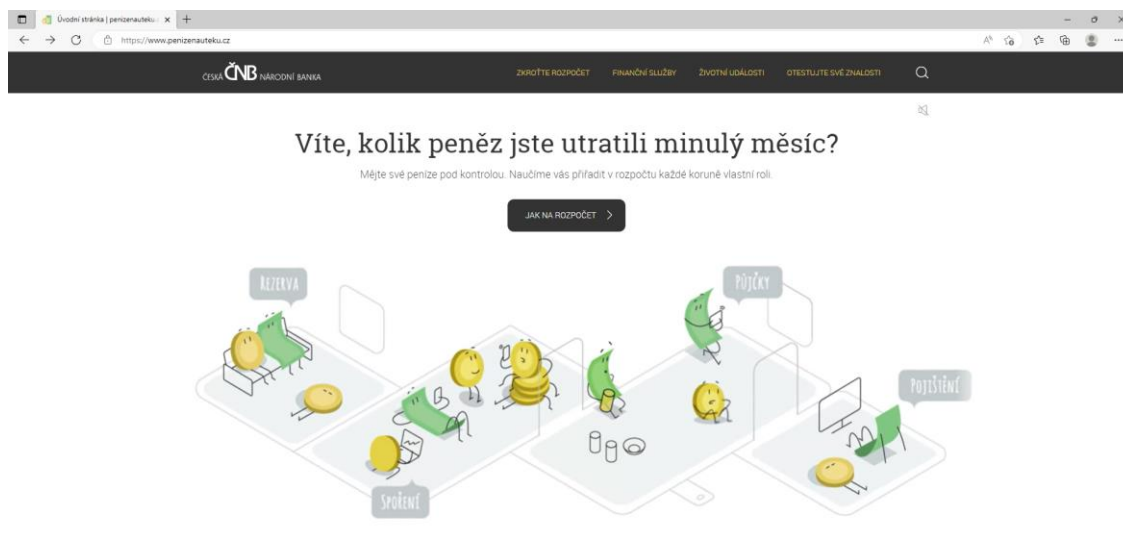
Úvodní stránka | penizenauteku

https://www.penizenauteku.cz

ČESKÁ ČNB NÁRODNÍ BANKA

ZKROŤTE ROZPOČET FINANČNÍ SLUŽBY ŽIVOTNÍ UDÁLOSTI OTESTUJTE SVÉ ZNALOSTI

Víte, kolik peněz jste utratili minulý měsíc?

Mějte své peníze pod kontrolou. Naučíme vás přiřadit v rozpočtu každé koruně vlastní roli.

JAK NA ROZPOČET >

REZERVA

PŮJČKY

POJIŠTĚNÍ

SPOŘENÍ